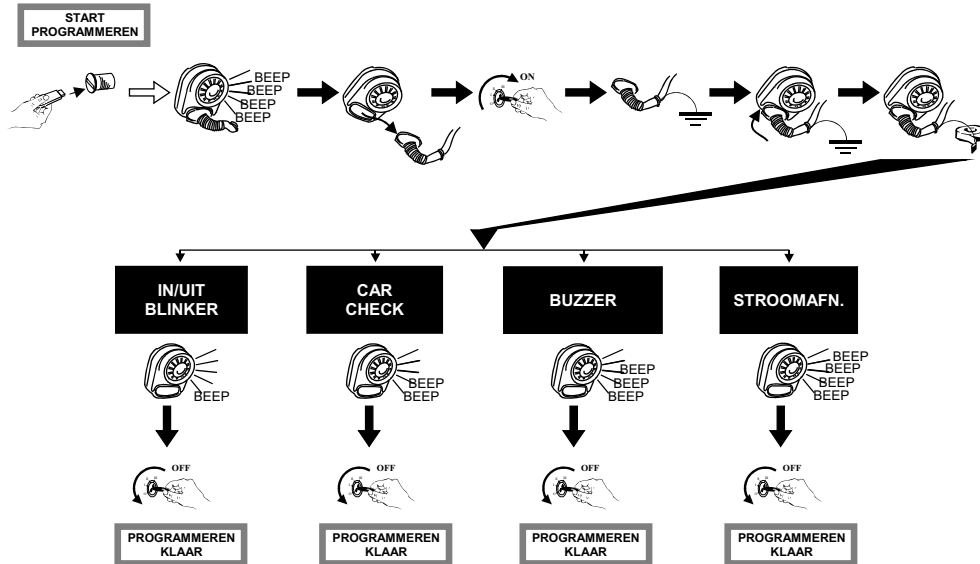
START PROGRAMMEREN

BEEP
BEEP
BEEP
BEEP

ON

IN/UIT BLINKER

BEEP

OFF

PROGRAMMEREN KLAAR

CAR CHECK

BEEP
BEEP

OFF

PROGRAMMEREN KLAAR

BUZZER

BEEP
BEEP
BEEP

OFF

PROGRAMMEREN KLAAR

STROOMAFN.

BEEP
BEEP
BEEP
BEEP

OFF

PROGRAMMEREN KLAAR